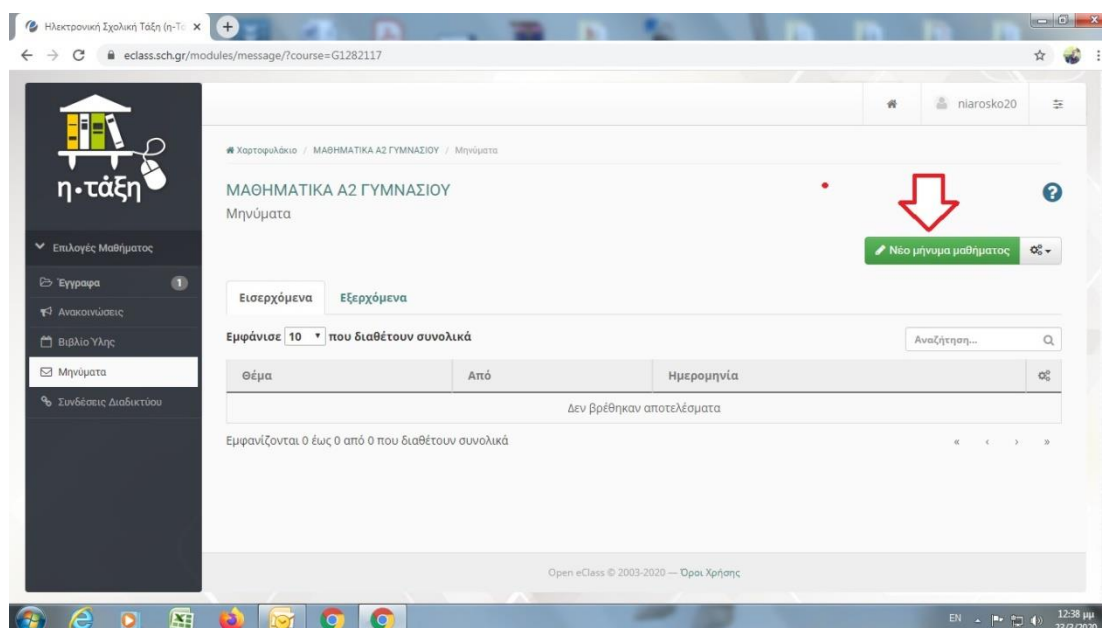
Ηλεκτρονική Σχολική Τάξη (η-Τά ×

eclass.sch.gr/modules/message/?course=G1282117

niarosko20

η·τάξη

Χαρτοφυλάκιο / ΜΑΘΗΜΑΤΙΚΑ Α2 ΓΥΜΝΑΣΙΟΥ / Μηνύματα

ΜΑΘΗΜΑΤΙΚΑ Α2 ΓΥΜΝΑΣΙΟΥ
Μηνύματα

Επιλογές Μαθήματος

Έγγραφα 1
Ανακοινώσεις
Βιβλίο Ύλης
Μηνύματα
Συνδέσεις Διαδικτύου

Νέο μήνυμα μαθήματος

Εισερχόμενα Εξερχόμενα

Εμφάνισε 10 που διαθέτουν συνολικά

Αναζήτηση...

| Θέμα | Από | Ημερομηνία |
|---|---|---|
| Δεν βρέθηκαν αποτελέσματα | | |

Εμφανίζονται 0 έως 0 από 0 που διαθέτουν συνολικά

« ‹ › »

Open eClass © 2003-2020 — Όροι Χρήσης

EN 12:38 μμ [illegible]